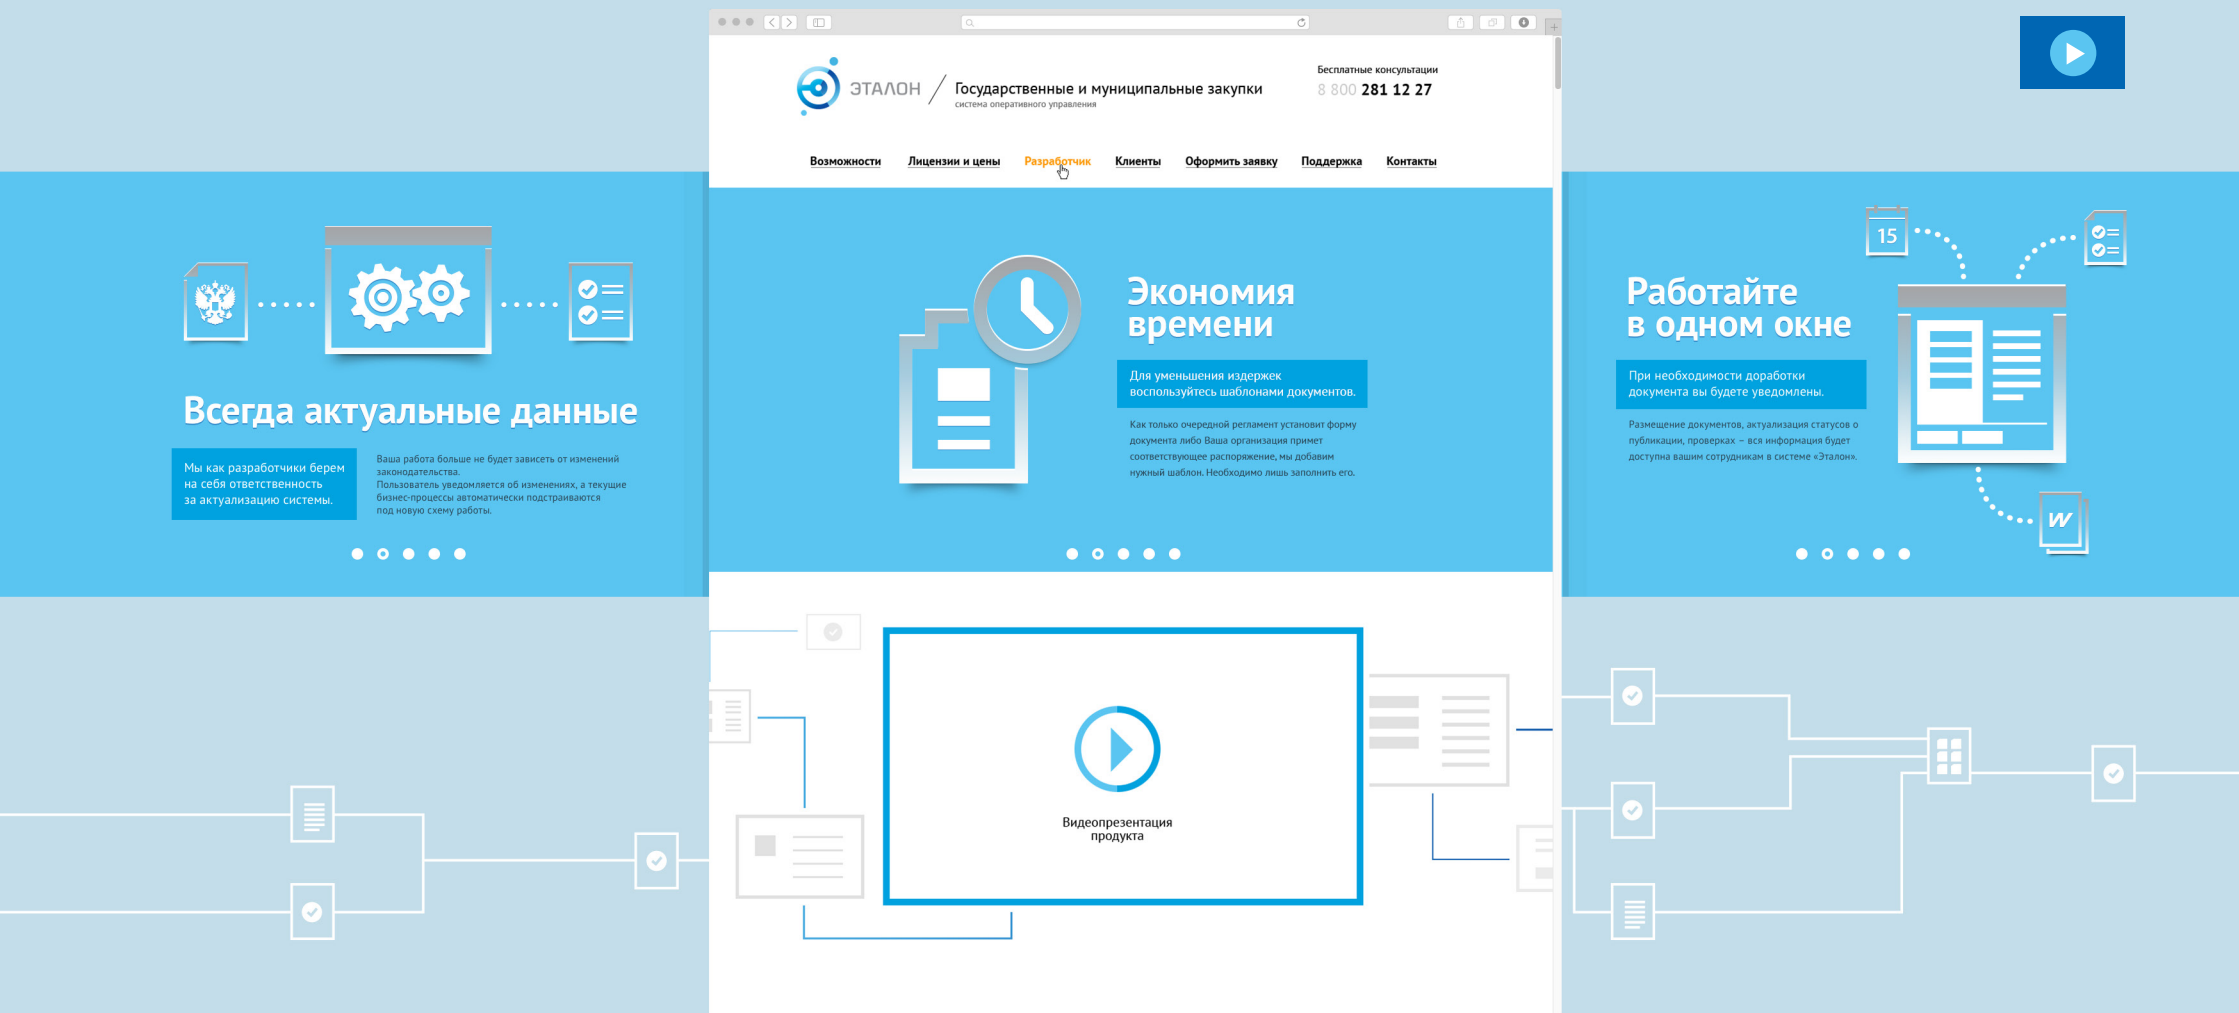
ЭТАЛОН

Государственные и муниципальные закупки
система оперативного управления

Бесплатные консультации
8 800 281 12 27

Возможности Лицензии и цены Разработчик Клиенты Оформить заявку Поддержка Контакты

Всегда актуальные данные

Мы как разработчики берем на себя ответственность за актуализацию системы.

Ваша работа больше не будет зависеть от изменений законодательства.
Пользователь уведомляется об изменениях, а текущие бизнес-процессы автоматически подстраиваются под новую схему работы.

Экономия времени

Для уменьшения издержек воспользуйтесь шаблонами документов.

Как только очередной регламент установит форму документа либо Ваша организация примет соответствующее распоряжение, мы добавим нужный шаблон. Необходимо лишь заполнить его.

15

Работайте в одном окне

При необходимости доработки документа вы будете уведомлены.

Размещение документов, актуализация статусов о публикации, проверках – вся информация будет доступна вашим сотрудникам в системе «Эталон».

W

Видеопрезентация продукта